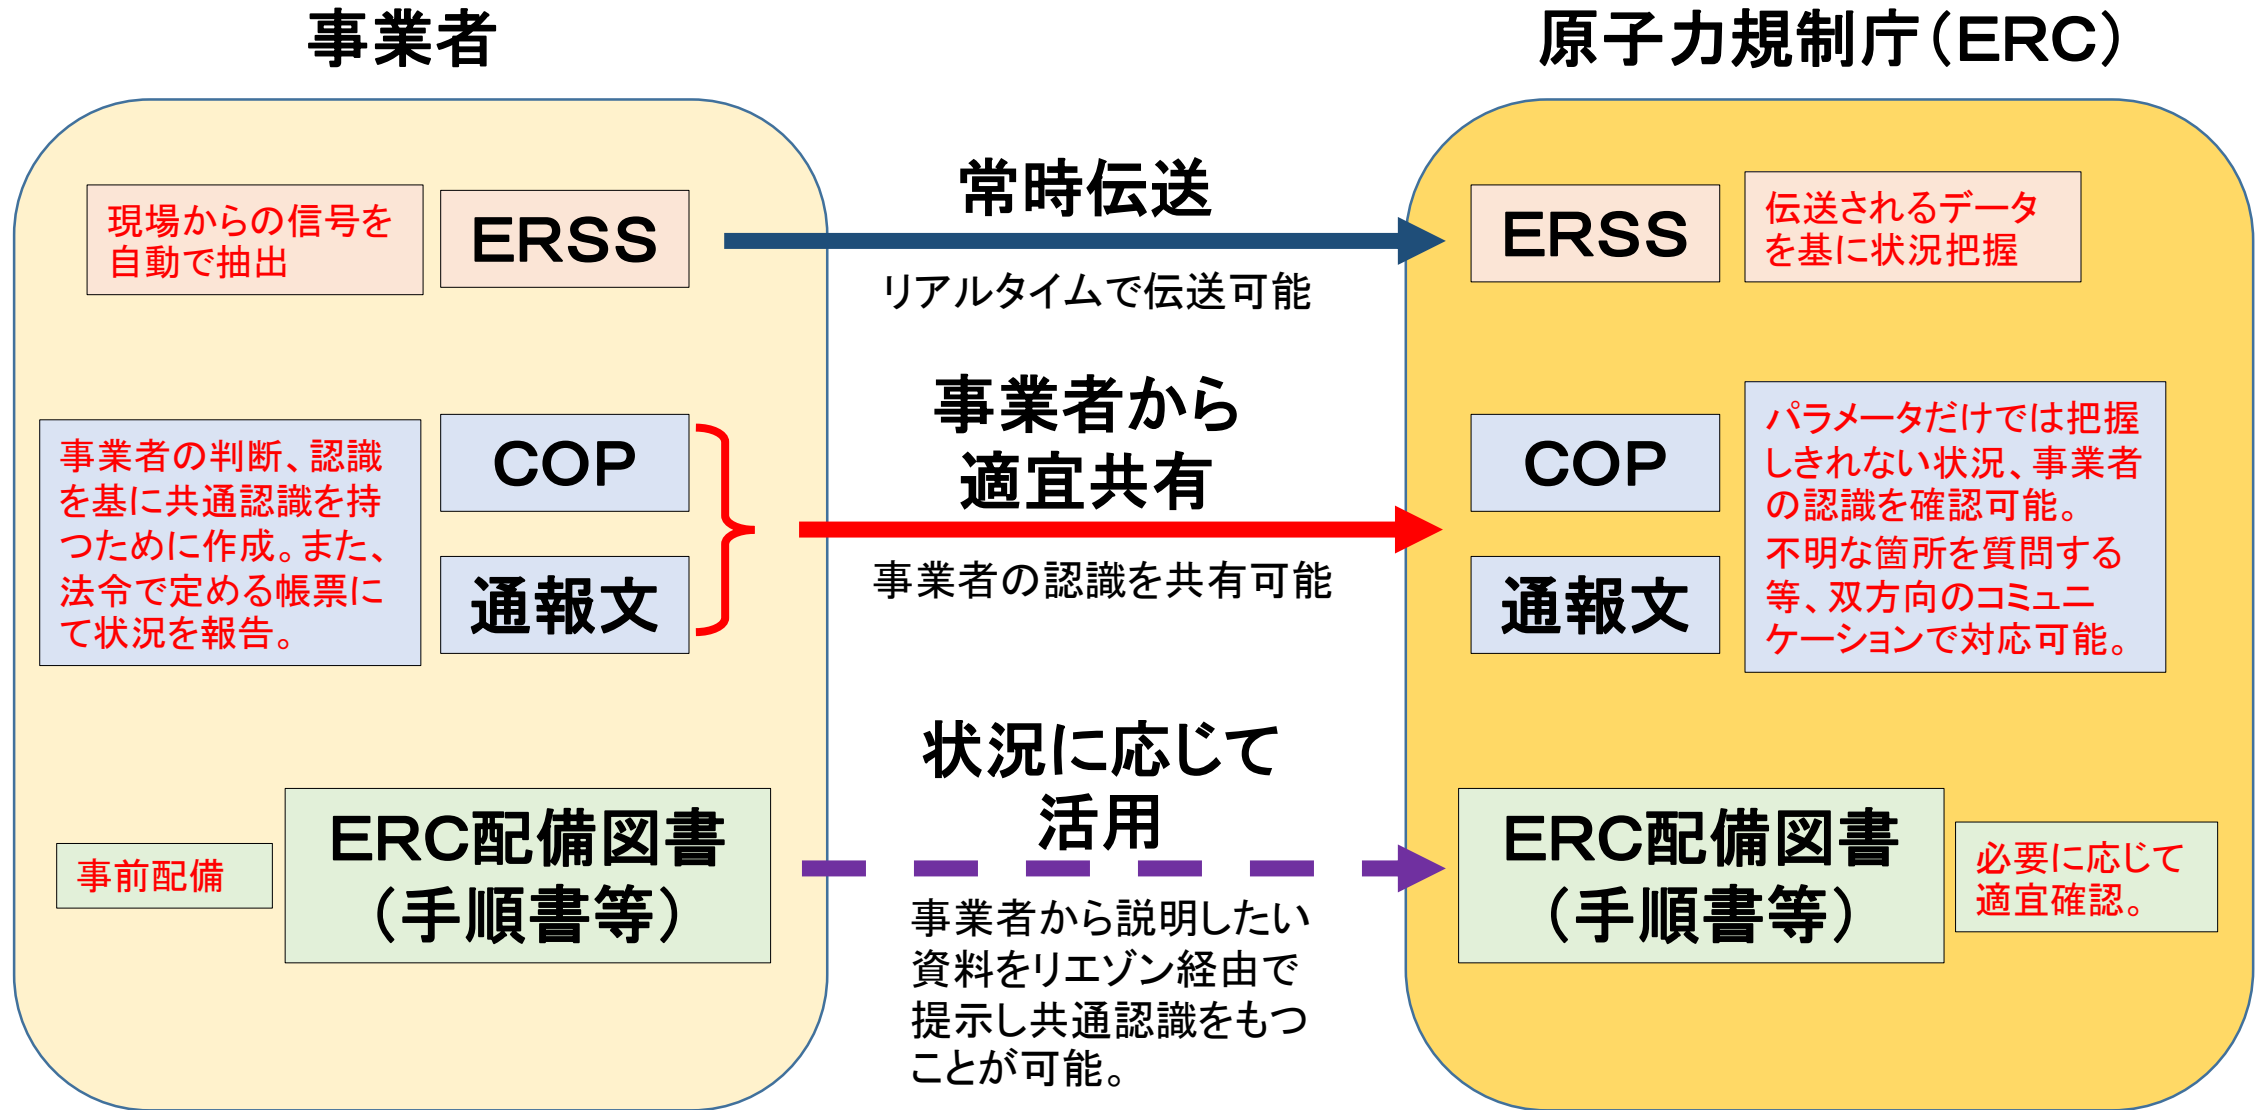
事業者

原子力規制庁（ERC）

現場からの信号を自動で抽出

ERSS

常時伝送

リアルタイムで伝送可能

ERSS

伝送されるデータを基に状況把握

事業者の判断、認識を基に共通認識を持つために作成。また、法令で定める帳票にて状況を報告。

COP

通報文

事業者から適宜共有

事業者の認識を共有可能

COP

通報文

パラメータだけでは把握しきれない状況、事業者の認識を確認可能。
不明な箇所を質問する等、双方向のコミュニケーションで対応可能。

事前配備

ERC配備図書（手順書等）

状況に応じて活用

事業者から説明したい資料をリエゾン経由で提示し共通認識をもつことが可能。

ERC配備図書（手順書等）

必要に応じて適宜確認。